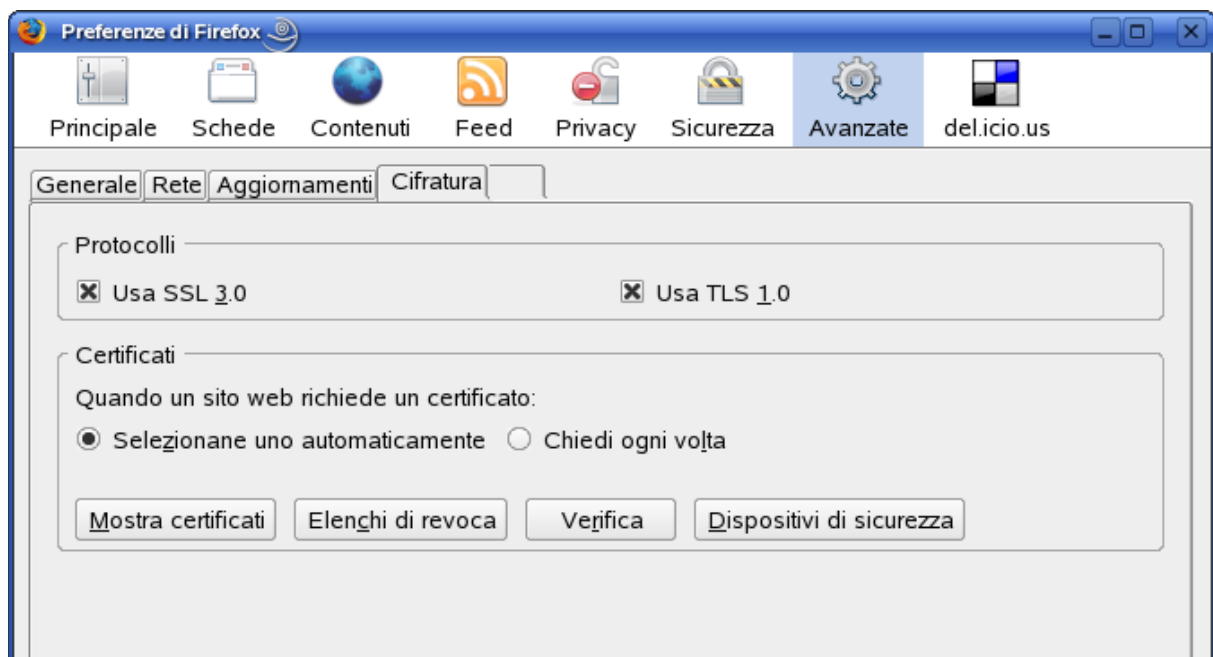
Preferenze di Firefox

Principale Schede Contenuti Feed Privacy Sicurezza Avanzate del.icio.us

Generale Rete Aggiornamenti Cifratura

Protocolli

☒ Usa SSL 3.0 ☒ Usa TLS 1.0

Certificati

Quando un sito web richiede un certificato:

◉ Selezionane uno automaticamente ○ Chiedi ogni volta

Mostra certificati | Elenchi di revoca | Verifica | Dispositivi di sicurezza